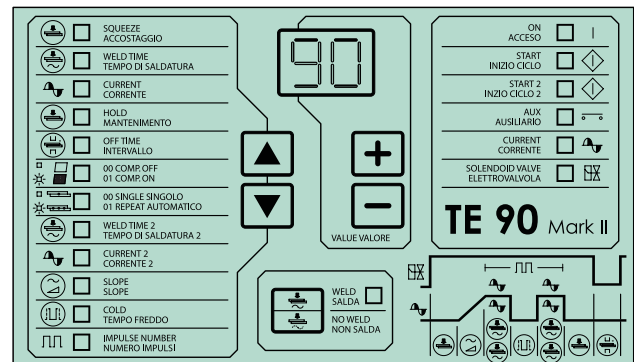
SQUEEZE
ACCOSTAGGIO

WELD TIME
TEMPO DI SALDATURA

CURRENT
CORRENTE

HOLD
MANTENIMENTO

OFF TIME
INTERVALLO

00 COMP. OFF
01 COMP. ON

00 SINGLE SINGOLO
01 REPEAT AUTOMATICO

WELD TIME 2
TEMPO DI SALDATURA 2

CURRENT 2
CORRENTE 2

SLOPE
SLOPE

COLD
TEMPO FREDDO

IMPULSE NUMBER
NUMERO IMPULSI

90

VALUE VALORE

WELD
SALDA

NO WELD
NON SALDA

ON
ACCESO

START
INIZIO CICLO

START 2
INIZIO CICLO 2

AUX
AUSILIARIO

CURRENT
CORRENTE

SOLENDOID VALVE
ELETTROVALVOLA

TE 90 Mark II